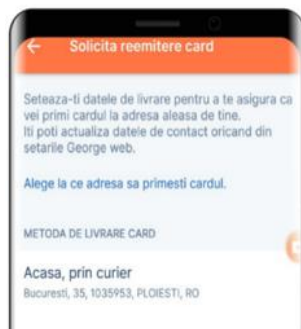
Solicita reemitere card

Seteaza-ti datele de livrare pentru a te asigura ca vei primi cardul la adresa aleasa de tine. Iti poti actualiza datele de contact oricand din setarile George web.

Alege la ce adresa sa primesti cardul.

METODA DE LIVRARE CARD

Acasa, prin curier
Bucuresti, 35, 1035953, PLOIESTI, RO